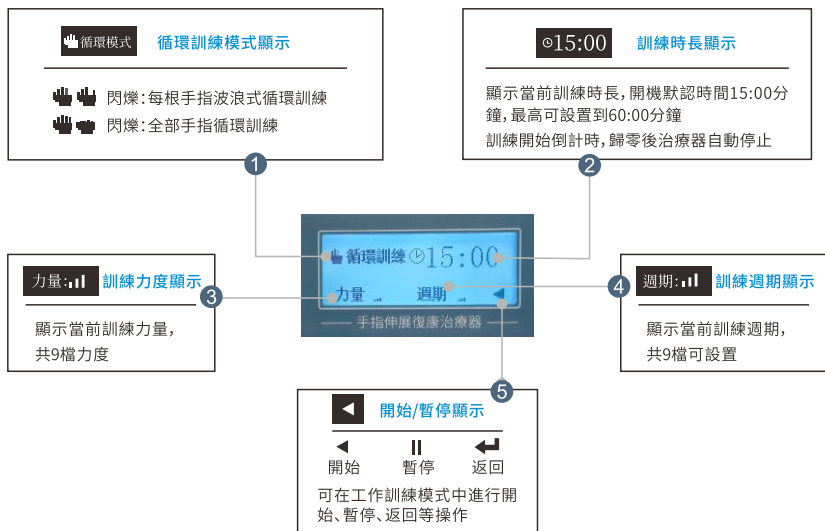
循環模式 循環訓練模式顯示

閃爍:每根手指波浪式循環訓練
閃爍:全部手指循環訓練

15:00 訓練時長顯示

顯示當前訓練時長,開機默認時間15:00分鐘,最高可設置到60:00分鐘
訓練開始倒計時,歸零後治療器自動停止

1

2

循環訓練 15:00
力量 週期
手指伸展復康治療器

力量: 訓練力度顯示

3

顯示當前訓練力量,
共9檔力度

4

週期: 訓練週期顯示

顯示當前訓練週期,
共9檔可設置

5

開始/暫停顯示

開始 暫停 返回

可在工作訓練模式中進行開始、暫停、返回等操作